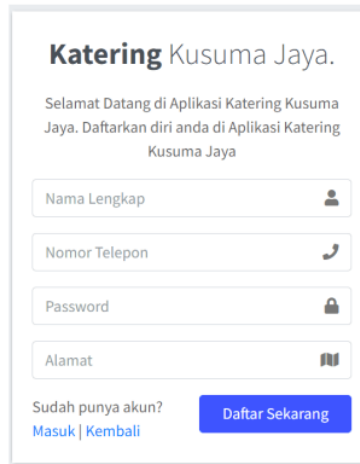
**Katering** Kusuma Jaya.

Selamat Datang di Aplikasi Katering Kusuma Jaya. Daftarkan diri anda di Aplikasi Katering Kusuma Jaya

Nama Lengkap

Nomor Telepon

Password

Alamat

Sudah punya akun?
Masuk | Kembali

Daftar Sekarang